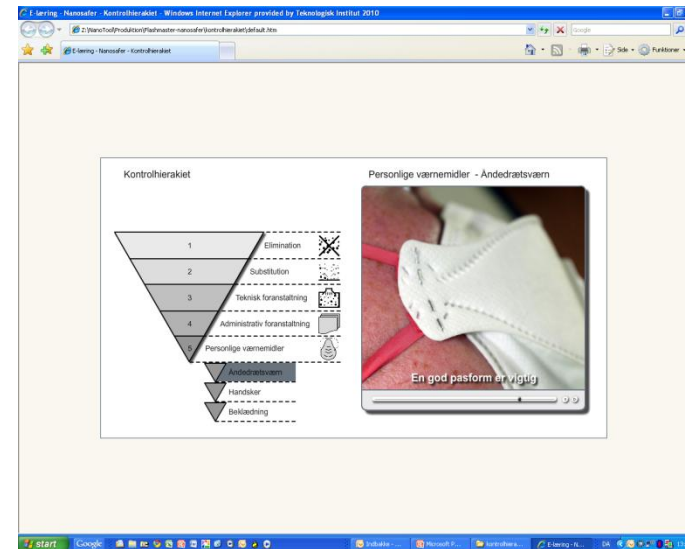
E-læring - Nanosafer - Kontrolhierakiet - Windows Internet Explorer provided by Teknologisk Institut 2010

Z:\NanoTool\Produktion\Flashmaster-nanosafer\kontrolhierakiet\default.htm

Google

E-læring - Nanosafer - Kontrolhierakiet

Side
Funktioner

Kontrolhierakiet

1 Elimination
2 Substitution
3 Teknisk foranstaltning
4 Administrativ foranstaltning
5 Personlige værnemidler
Åndedrætsværn
Handsker
Beklædning

Personlige værnemidler - Åndedrætsværn

En god pasform er vigtig

start
Google
Indbakke -
Microsoft P...
kontrolhiera...
E-læring - N...
DA